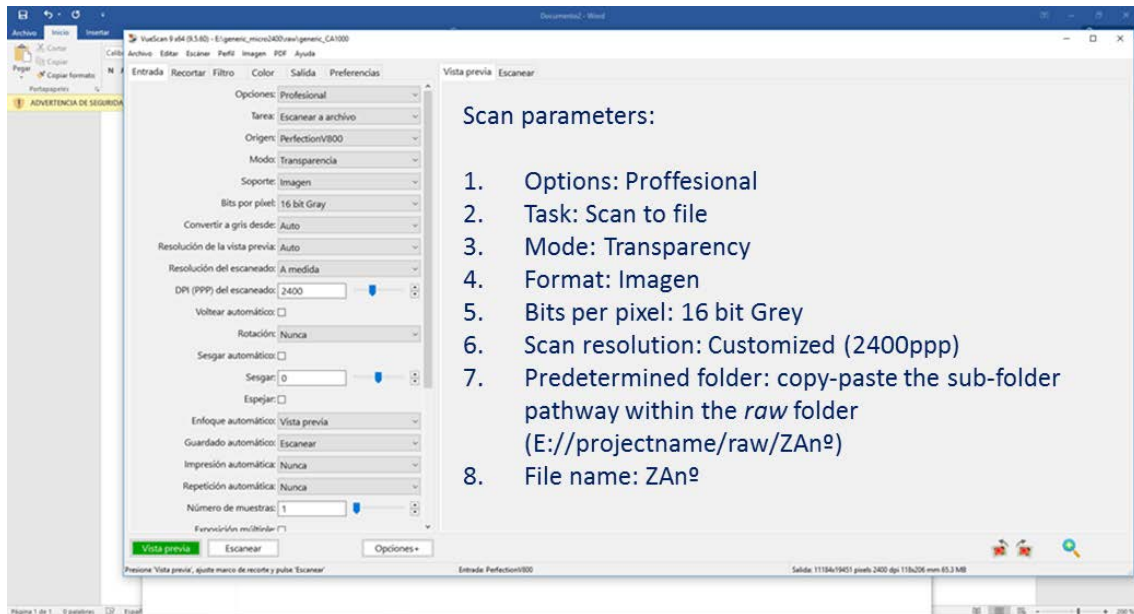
Documento2 - Word

Archivo Inicio Insertar

Cortar
Copiar
Pegar
Copiar formato
Portapapeles

ADVERTENCIA DE SEGURIDAD

VueScan 9 x64 (9.5.60) - E:\generic_micro2400\raw\generic_CA1000

Archivo Editar Escáner Perfil Imagen PDF Ayuda

Entrada Recortar Filtro Color Salida Preferencias

Opciones: Profesional
Tarea: Escanear a archivo
Origen: PerfectionV800
Modo: Transparencia
Soporte: Imagen
Bits por pixel: 16 bit Gray
Convertir a gris desde: Auto
Resolución de la vista previa: Auto
Resolución del escaneado: A medida
DPI (PPP) del escaneado: 2400
Voltear automático:
Rotación: Nunca
Sesgar automático:
Sesgar: 0
Espejar:
Enfoque automático: Vista previa
Guardado automático: Escanear
Impresión automática: Nunca
Repetición automática: Nunca
Número de muestras: 1
Exposición múltiple:

Vista previa Escanear Opciones+

Presione 'Vista previa', ajuste marco de recorte y pulse 'Escanear'

Vista previa Escanear

Scan parameters:

1. Options: Proffesional
2. Task: Scan to file
3. Mode: Transparency
4. Format: Imagen
5. Bits per pixel: 16 bit Grey
6. Scan resolution: Customized (2400ppp)
7. Predetermined folder: copy-paste the sub-folder pathway within the *raw* folder (E://projectname/raw/ZAnº)
8. File name: ZAnº

Entrada: PerfectionV800

Salida: 11184x19451 pixels 2400 dpi 118x206 mm 65.3 MB

Página 1 de 1 0 palabras